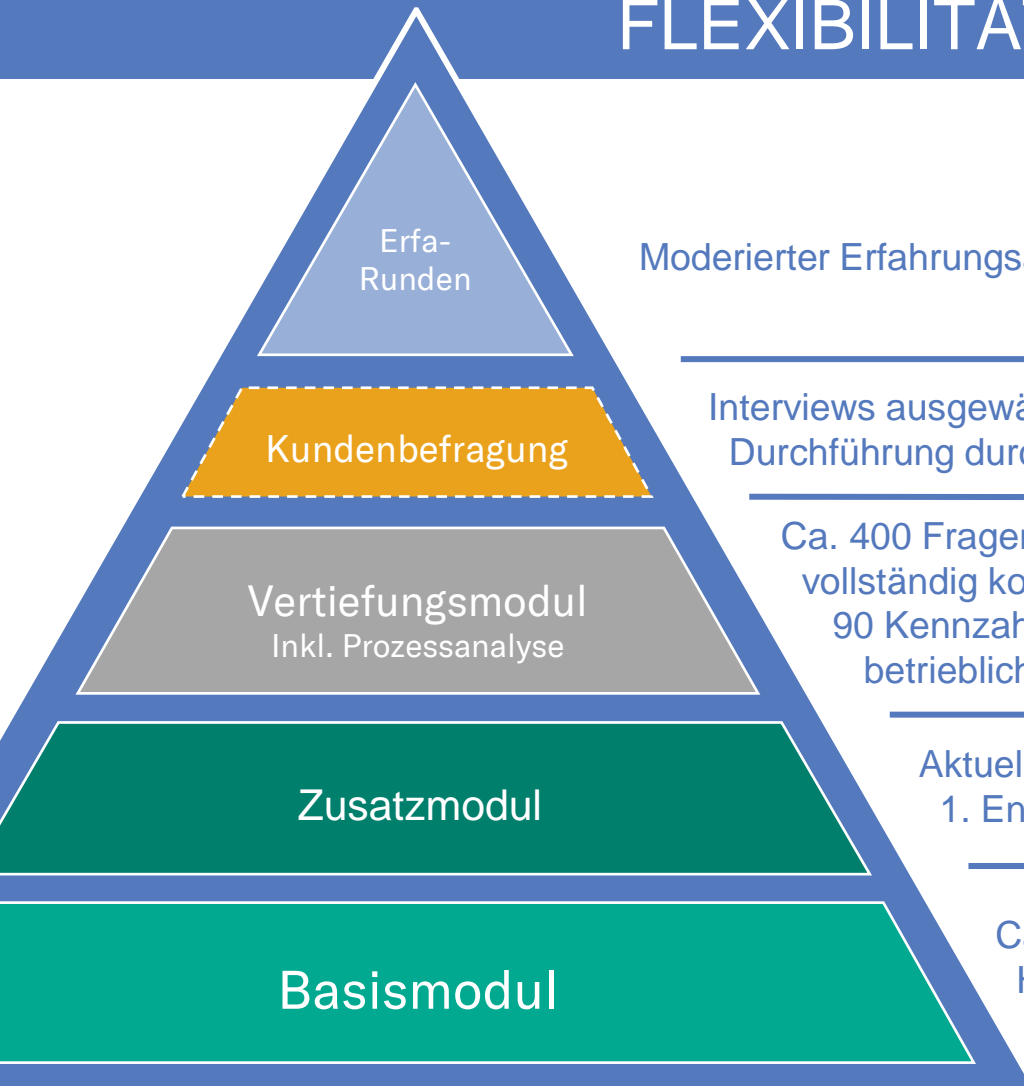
FLEXIBILITÄ

Erfa-Runden

Moderierter Erfahrungs

Kundenbefragung

Interviews ausgewä
Durchführung durc

Vertiefungsmodul
Inkl. Prozessanalyse

Ca. 400 Fragen
vollständig ko
90 Kennzah
betrieblich

Zusatzmodul

Aktuel
1. En

Basismodul

C
H